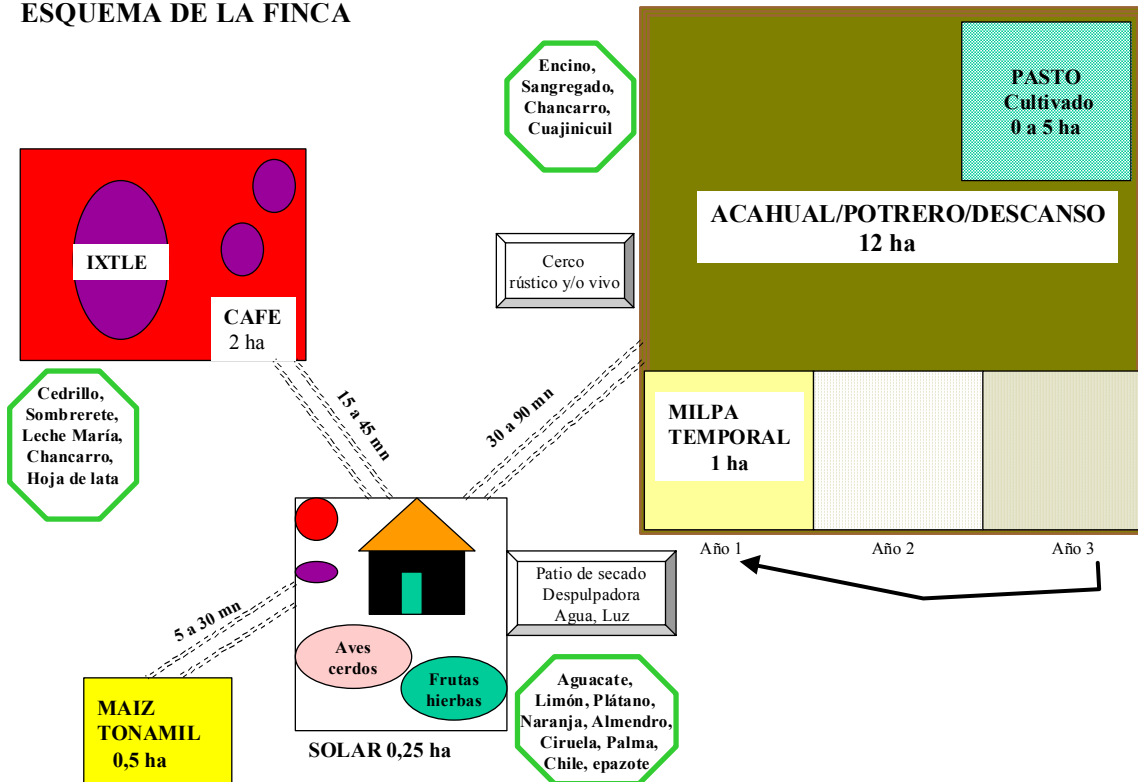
ESQUEMA DE LA FINCA

Encino, Sangregado, Chancarro, Cuajinicuil

PASTO Cultivado 0 a 5 ha

ACAHUAL/POTRERO/DESCANSO 12 ha

IXTLE

CAFE 2 ha

Cerco rústico y/o vivo

Cedrillo, Sombrerete, Leche María, Chancarro, Hoja de lata

15 a 45 mn

30 a 90 mn

MILPA TEMPORAL 1 ha

Año 1

Año 2

Año 3

Patio de secado Despulpadora Agua, Luz

5 a 30 mn

Aves cerdos

Frutas hierbas

Aguacate, Limón, Plátano, Naranja, Almendro, Ciruela, Palma, Chile, epazote

MAIZ TONAMIL 0,5 ha

SOLAR 0,25 ha